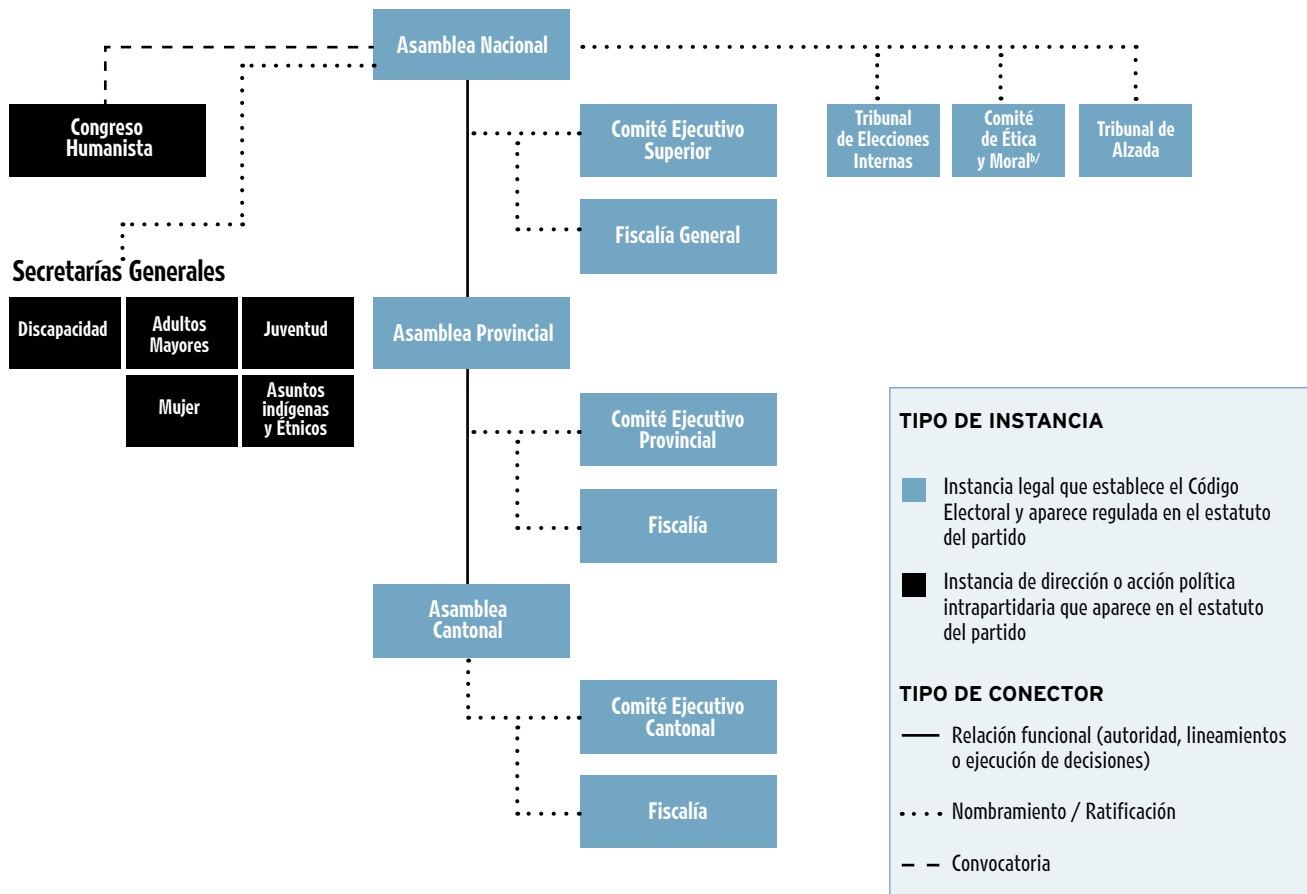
Asamblea Nacional

Congreso Humanista

Comité Ejecutivo Superior

Fiscalía General

Tribunal de Elecciones Internas

Comité de Ética y Moral$^{b/}$

Tribunal de Alzada

Secretarías Generales

Discapacidad

Adultos Mayores

Juventud

Mujer

Asuntos indígenas y Étnicos

Asamblea Provincial

Comité Ejecutivo Provincial

Fiscalía

Asamblea Cantonal

Comité Ejecutivo Cantonal

Fiscalía

TIPO DE INSTANCIA

Instancia legal que establece el Código Electoral y aparece regulada en el estatuto del partido

Instancia de dirección o acción política intrapartidaria que aparece en el estatuto del partido

TIPO DE CONECTOR

Relación funcional (autoridad, lineamientos o ejecución de decisiones)

Nombramiento / Ratificación

Convocatoria